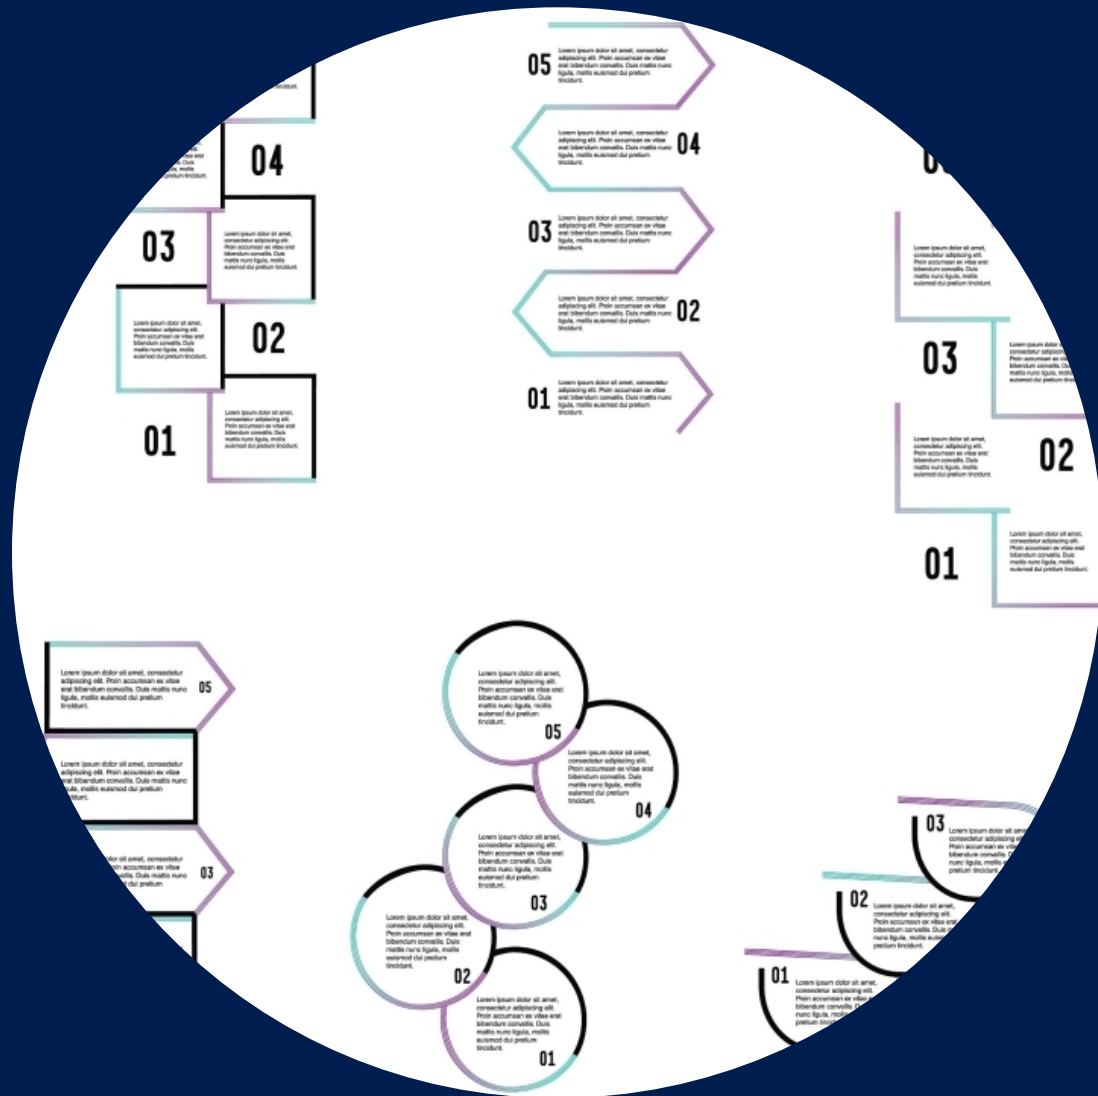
04

03

Lorem ipsum dolor sit amet, consectetur adipiscing elit. Proin accumsan ex vitae erat bibendum convallis. Duis mattis nunc ligula, mollis euismod dui pretium tincidunt.

Lorem ipsum dolor sit amet, consectetur adipiscing elit. Proin accumsan ex vitae erat bibendum convallis. Duis mattis nunc ligula, mollis euismod dui pretium tincidunt.

02

01

Lorem ipsum dolor sit amet, consectetur adipiscing elit. Proin accumsan ex vitae erat bibendum convallis. Duis mattis nunc ligula, mollis euismod dui pretium tincidunt.

05 Lorem ipsum dolor sit amet, consectetur adipiscing elit. Proin accumsan ex vitae erat bibendum convallis. Duis mattis nunc ligula, mollis euismod dui pretium tincidunt.

Lorem ipsum dolor sit amet, consectetur adipiscing elit. Proin accumsan ex vitae erat bibendum convallis. Duis mattis nunc ligula, mollis euismod dui pretium tincidunt. 04

03 Lorem ipsum dolor sit amet, consectetur adipiscing elit. Proin accumsan ex vitae erat bibendum convallis. Duis mattis nunc ligula, mollis euismod dui pretium tincidunt.

Lorem ipsum dolor sit amet, consectetur adipiscing elit. Proin accumsan ex vitae erat bibendum convallis. Duis mattis nunc ligula, mollis euismod dui pretium tincidunt. 02

01 Lorem ipsum dolor sit amet, consectetur adipiscing elit. Proin accumsan ex vitae erat bibendum convallis. Duis mattis nunc ligula, mollis euismod dui pretium tincidunt.

Lorem ipsum dolor sit amet, consectetur adipiscing elit. Proin accumsan ex vitae erat bibendum convallis. Duis mattis nunc ligula, mollis euismod dui pretium tincidunt.

03

Lorem ipsum dolor sit amet, consectetur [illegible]

Lorem ipsum dolor sit amet, consectetur adipiscing elit. Proin accumsan ex vitae erat bibendum convallis. Duis mattis nunc ligula, mollis euismod dui pretium tincidunt.

02

01

Lorem ipsum dolor sit amet, consectetur adipiscing elit. Proin accumsan ex vitae erat bibendum convallis. Duis mattis nunc ligula, mollis euismod dui pretium tincidunt.

Lorem ipsum dolor sit amet, consectetur adipiscing elit. Proin accumsan ex vitae erat bibendum convallis. Duis mattis nunc ligula, mollis euismod dui pretium tincidunt. 05

Lorem ipsum dolor sit amet, consectetur adipiscing elit. Proin accumsan ex vitae erat bibendum convallis. Duis mattis nunc ligula, mollis euismod dui pretium tincidunt.

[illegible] 03

Lorem ipsum dolor sit amet, consectetur adipiscing elit. Proin accumsan ex vitae erat bibendum convallis. Duis mattis nunc ligula, mollis euismod dui pretium tincidunt. 05

Lorem ipsum dolor sit amet, consectetur adipiscing elit. Proin accumsan ex vitae erat bibendum convallis. Duis mattis nunc ligula, mollis euismod dui pretium tincidunt. 04

Lorem ipsum dolor sit amet, consectetur adipiscing elit. Proin accumsan ex vitae erat bibendum convallis. Duis mattis nunc ligula, mollis euismod dui pretium tincidunt. 03

Lorem ipsum dolor sit amet, consectetur adipiscing elit. Proin accumsan ex vitae erat bibendum convallis. Duis mattis nunc ligula, mollis euismod dui pretium tincidunt. 02

Lorem ipsum dolor sit amet, consectetur adipiscing elit. Proin accumsan ex vitae erat bibendum convallis. Duis mattis nunc ligula, mollis euismod dui pretium tincidunt. 01

03 Lorem ipsum dolor sit amet, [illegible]

02 Lorem ipsum dolor sit amet, consectetur adipiscing elit. Proin accumsan ex vitae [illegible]

01 Lorem ipsum dolor sit amet, consectetur adipiscing elit. Proin accumsan ex vitae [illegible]